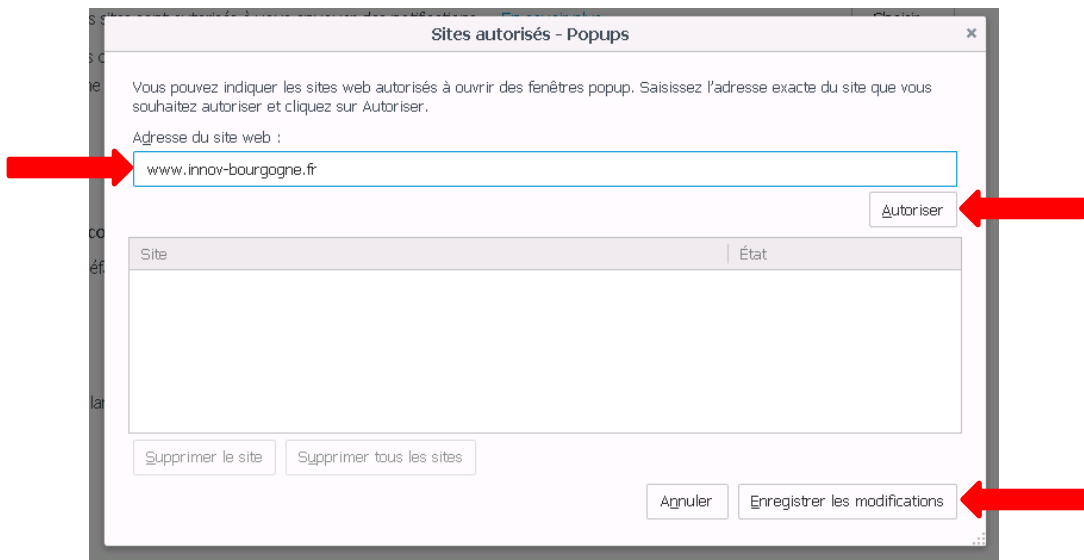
Sites autorisés - Popups

×

Vous pouvez indiquer les sites web autorisés à ouvrir des fenêtres popup. Saisissez l'adresse exacte du site que vous souhaitez autoriser et cliquez sur Autoriser.

Adresse du site web :

www.innov-bourgogne.fr

Autoriser

| Site | État |
|---|---|

Supprimer le site

Supprimer tous les sites

Annuler

Enregistrer les modifications